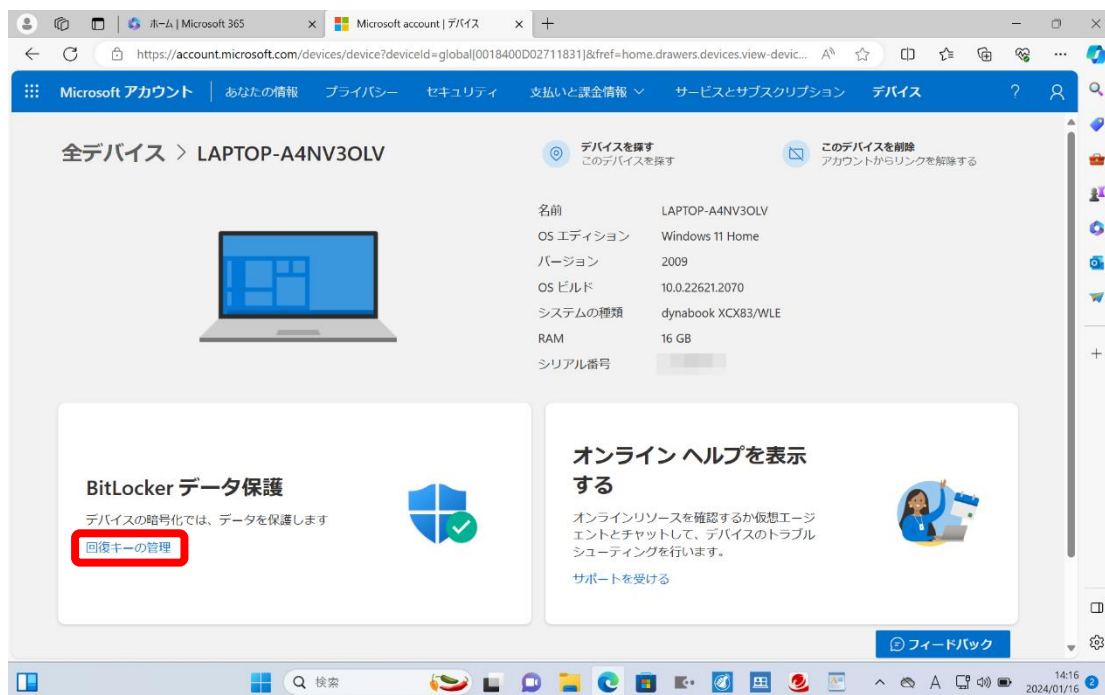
ホーム | Microsoft 365
Microsoft account | デバイス
https://account.microsoft.com/devices/device?deviceId=global{0018400D02711831}&fref=home.drawers.devices.view-devic...

Microsoft アカウント | あなたの情報 プライバシー セキュリティ 支払いと課金情報 サービスとサブスクリプション デバイス ?

全デバイス > LAPTOP-A4NV3OLV

デバイスを探す
このデバイスを探す

このデバイスを削除
アカウントからリンクを解除する

| 名前 | LAPTOP-A4NV3OLV |
|---|---|
| OS エディション | Windows 11 Home |
| バージョン | 2009 |
| OS ビルド | 10.0.22621.2070 |
| システムの種類 | dynabook XCX83/WLE |
| RAM | 16 GB |
| シリアル番号 | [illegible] |

BitLocker データ保護
デバイスの暗号化では、データを保護します
回復キーの管理

オンライン ヘルプを表示する
オンラインリソースを確認するか仮想エージェントとチャットして、デバイスのトラブルシューティングを行います。
サポートを受ける

フィードバック

検索
14:16
2024/01/16